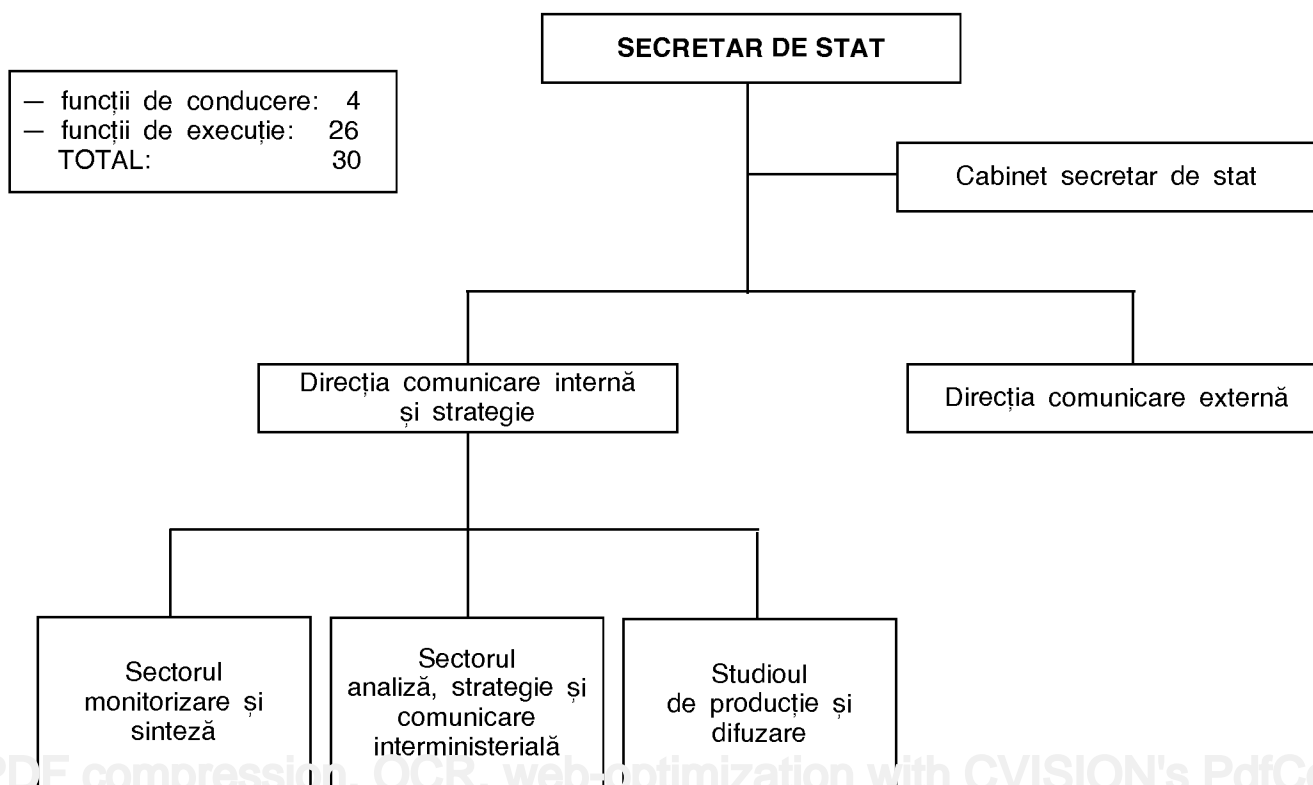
— funcții de conducere: 4
— funcții de execuție: 26
TOTAL: 30

SECRETAR DE STAT

Cabinet secretar de stat

Direcția comunicare internă și strategie

Direcția comunicare externă

Sectorul monitorizare și sinteză

Sectorul analiză, strategie și comunicare interministerială

Studioul de producție și difuzare

PDF compression, OCR, web-optimization with CVISION's PdfC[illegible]